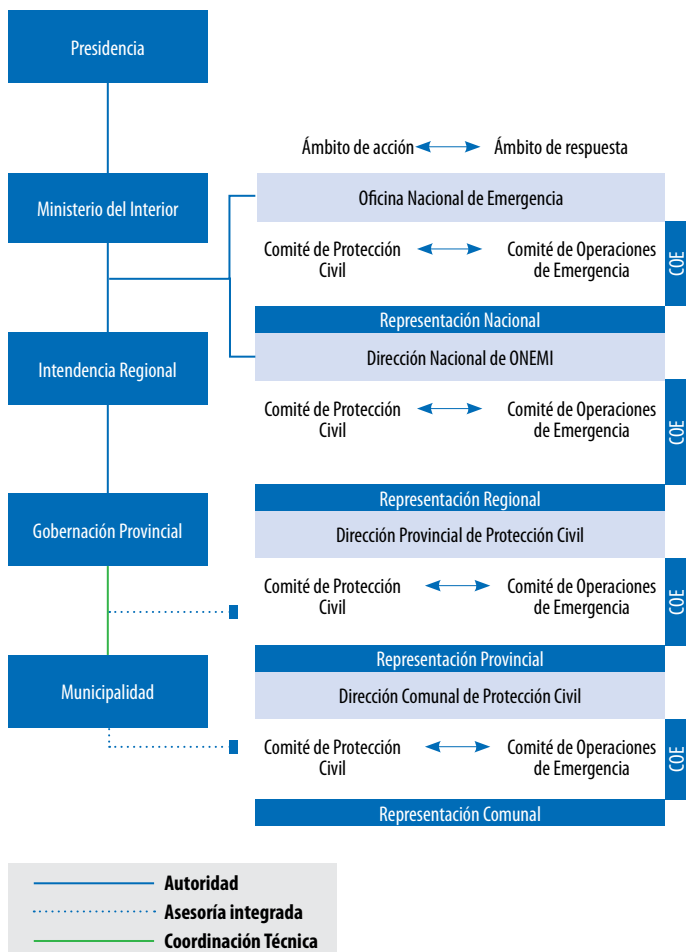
Presidencia

Ámbito de acción ↔ Ámbito de respuesta

Ministerio del Interior

Oficina Nacional de Emergencia

Comité de Protección Civil ↔ Comité de Operaciones de Emergencia

COE

Representación Nacional

Intendencia Regional

Dirección Nacional de ONEMI

Comité de Protección Civil ↔ Comité de Operaciones de Emergencia

COE

Representación Regional

Gobernación Provincial

Dirección Provincial de Protección Civil

Comité de Protección Civil ↔ Comité de Operaciones de Emergencia

COE

Representación Provincial

Municipalidad

Dirección Comunal de Protección Civil

Comité de Protección Civil ↔ Comité de Operaciones de Emergencia

COE

Representación Comunal

Autoridad
Asesoría integrada
Coordinación Técnica